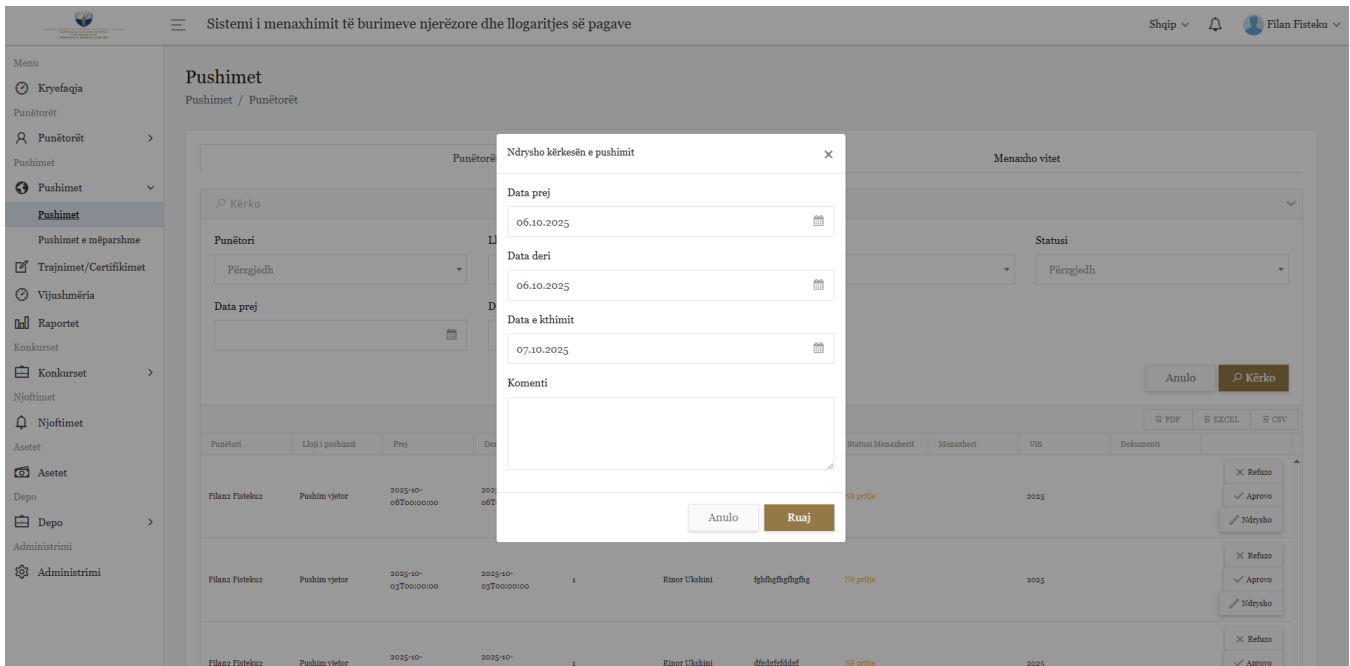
Sistemi i menaxhimit të burimeve njerëzore dhe llogaritjes së pagave

Shqip Filan Fisteku

Menu
Kryefaqja
Punëtorët
Punëtorët
Pushimet
Pushimet
Pushimet
Pushimet e mëparshme
Trajnimet/Certifikimet
Vijushmëria
Raportet
Konkurset
Konkurset
Njoftimet
Njoftimet
Asetet
Asetet
Depo
Depo
Administrimi
Administrimi

Pushimet
Pushimet / Punëtorët

Punëtor
Menaxho vitet

Kërko

Punëtori
Përzgjedh
Statusi
Përzgjedh
Data prej

Anulo
Kërko

PDF EXCEL CSV

| Punëtori | Lloji i pushimit | Prej | De | | | | Statusi Menaxherit | Menaxheri | Viti | Dokumenti | |
|---|---|---|---|---|---|---|---|---|---|---|---|
| Filan2 Fisteku2 | Pushim vjetor | 2025-10-06T00:00:00 | 2025-06T | | | | Në pritje | | 2025 | | Refuzo Aprovo Ndrysho |
| Filan2 Fisteku2 | Pushim vjetor | 2025-10-03T00:00:00 | 2025-10-03T00:00:00 | 1 | Rinor Ukshini | fghfhgfhgfhgfhg | Në pritje | | 2025 | | Refuzo Aprovo Ndrysho |
| Filan2 Fisteku2 | Pushim vjetor | 2025-10- | 2025-10- | 1 | Rinor Ukshini | dfedefefddef | Në pritje | | 2025 | | Refuzo Aprovo |

Ndrysho kërkesën e pushimit
Data prej
06.10.2025
Data deri
06.10.2025
Data e kthimit
07.10.2025
Komenti
Anulo
Ruaj